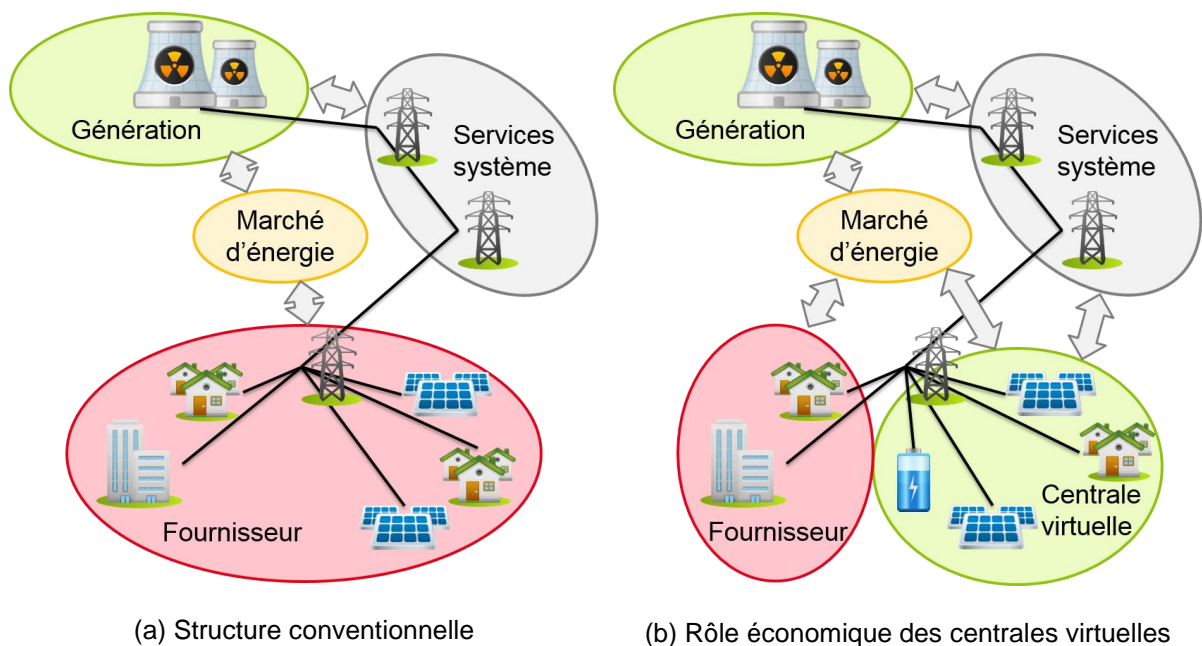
Génération

Services système

Marché d’énergie

Fournisseur

(a) Structure conventionnelle

Génération

Services système

Marché d’énergie

Fournisseur

Centrale virtuelle

(b) Rôle économique des centrales virtuelles